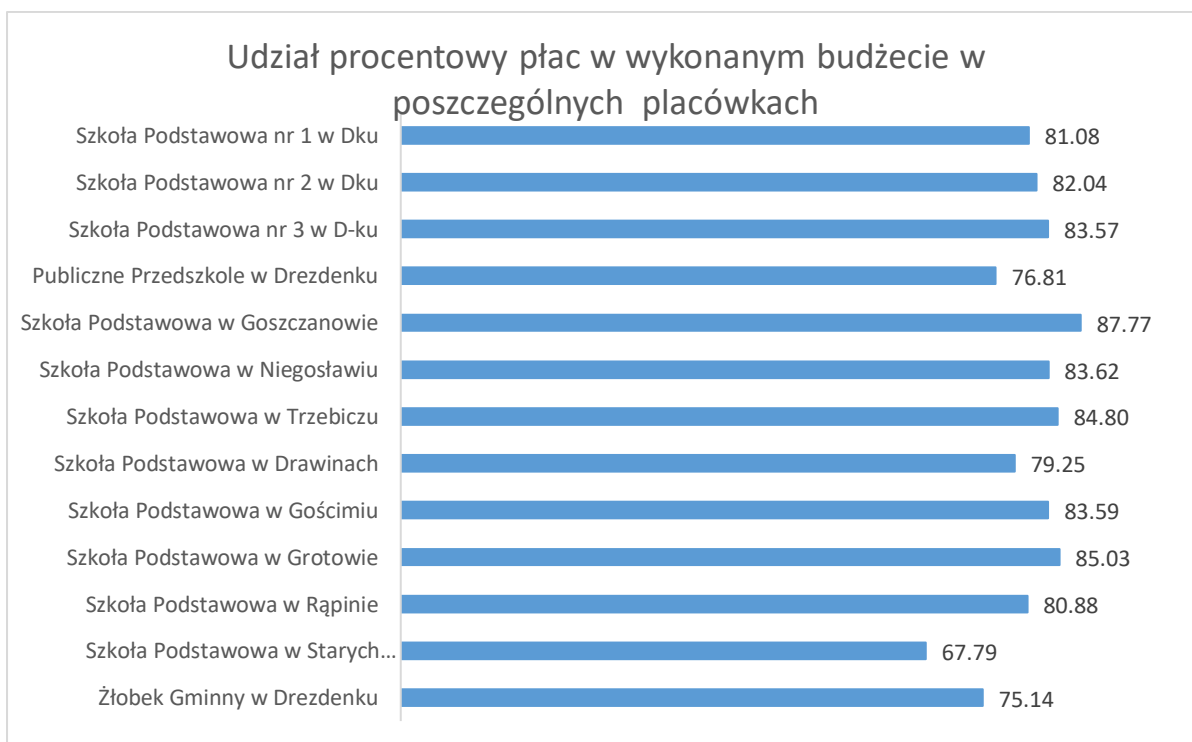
Udział procentowy płac w wykonanym budżecie w poszczególnych placówkach

| | |
|---|---|
| Szkoła Podstawowa nr 1 w Dku | 81.08 |
| Szkoła Podstawowa nr 2 w Dku | 82.04 |
| Szkoła Podstawowa nr 3 w D-ku | 83.57 |
| Publiczne Przedszkole w Drezdenku | 76.81 |
| Szkoła Podstawowa w Goszczanowie | 87.77 |
| Szkoła Podstawowa w Niegosławiu | 83.62 |
| Szkoła Podstawowa w Trzebiczu | 84.80 |
| Szkoła Podstawowa w Drawinach | 79.25 |
| Szkoła Podstawowa w Gościmiu | 83.59 |
| Szkoła Podstawowa w Grotowie | 85.03 |
| Szkoła Podstawowa w Rąpinie | 80.88 |
| Szkoła Podstawowa w Starych… | 67.79 |
| Żłobek Gminny w Drezdenku | 75.14 |